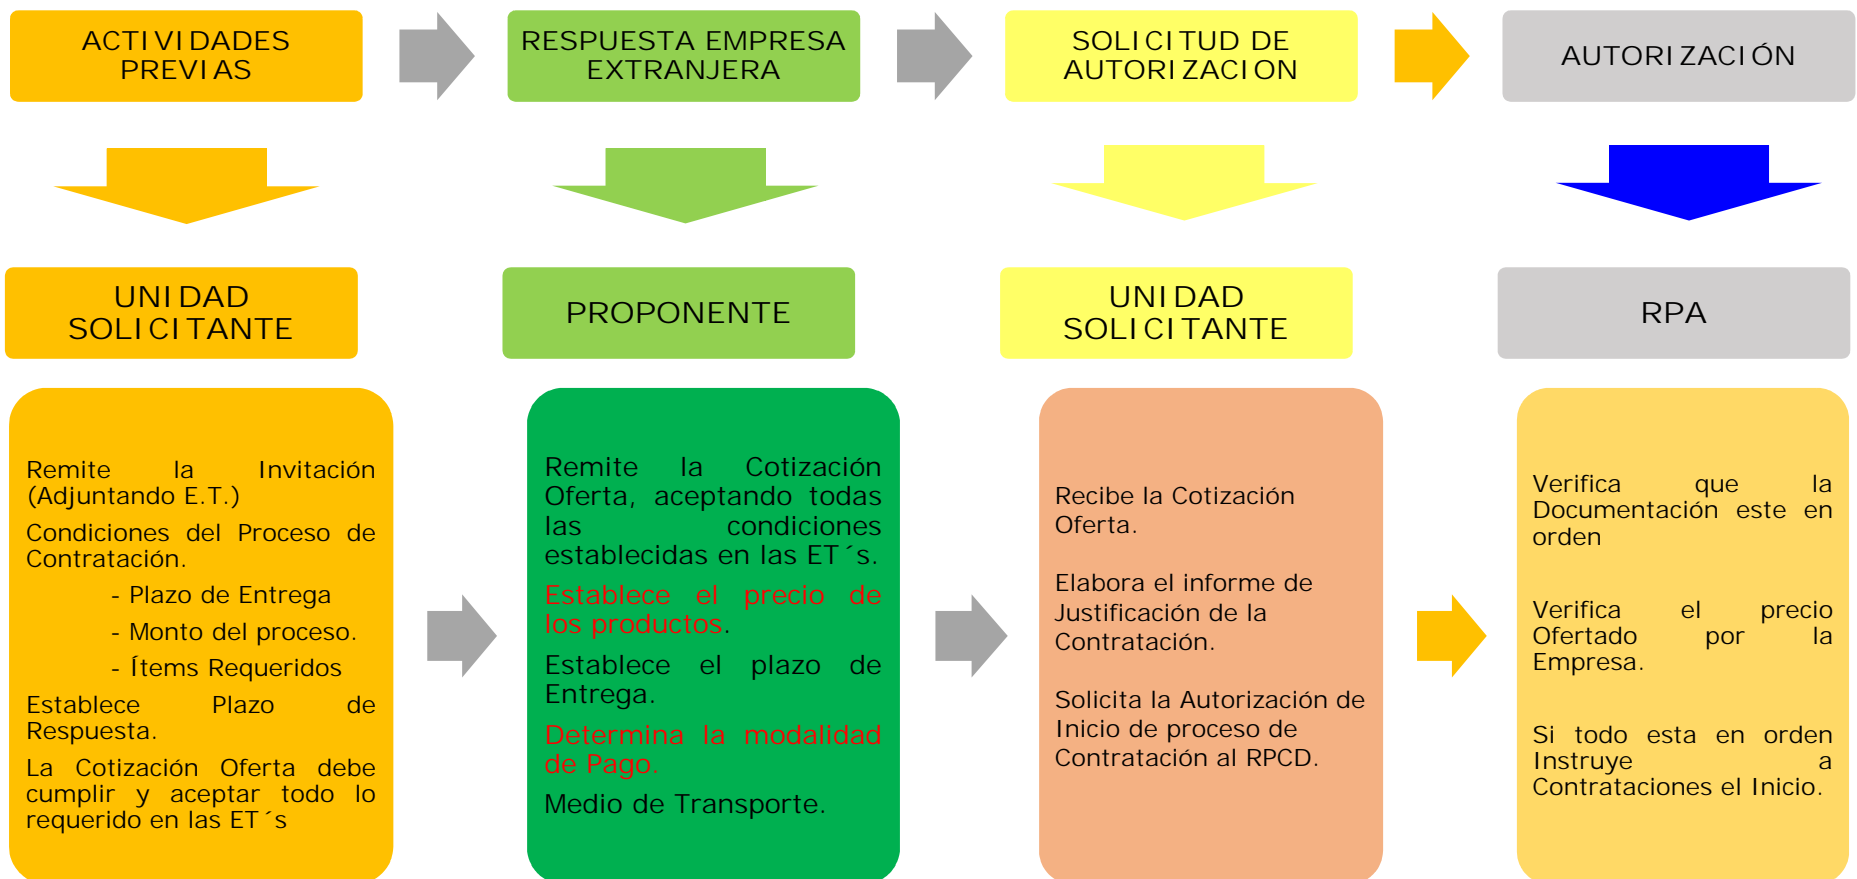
ACTIVIDADES PREVIAS

RESPUESTA EMPRESA EXTRANJERA

SOLICITUD DE AUTORIZACION

AUTORIZACIÓN

UNIDAD SOLICITANTE

PROPONENTE

UNIDAD SOLICITANTE

RPA

Remite la Invitación (Adjuntando E.T.)

Condiciones del Proceso de Contratación.

- Plazo de Entrega

- Monto del proceso.

- Ítems Requeridos

Establece Plazo de Respuesta.

La Cotización Oferta debe cumplir y aceptar todo lo requerido en las ET´s

Remite la Cotización Oferta, aceptando todas las condiciones establecidas en las ET´s.

Establece el precio de los productos.

Establece el plazo de Entrega.

Determina la modalidad de Pago.

Medio de Transporte.

Recibe la Cotización Oferta.

Elabora el informe de Justificación de la Contratación.

Solicita la Autorización de Inicio de proceso de Contratación al RPCD.

Verifica que la Documentación este en orden

Verifica el precio Ofertado por la Empresa.

Si todo esta en orden Instruye a Contrataciones el Inicio.